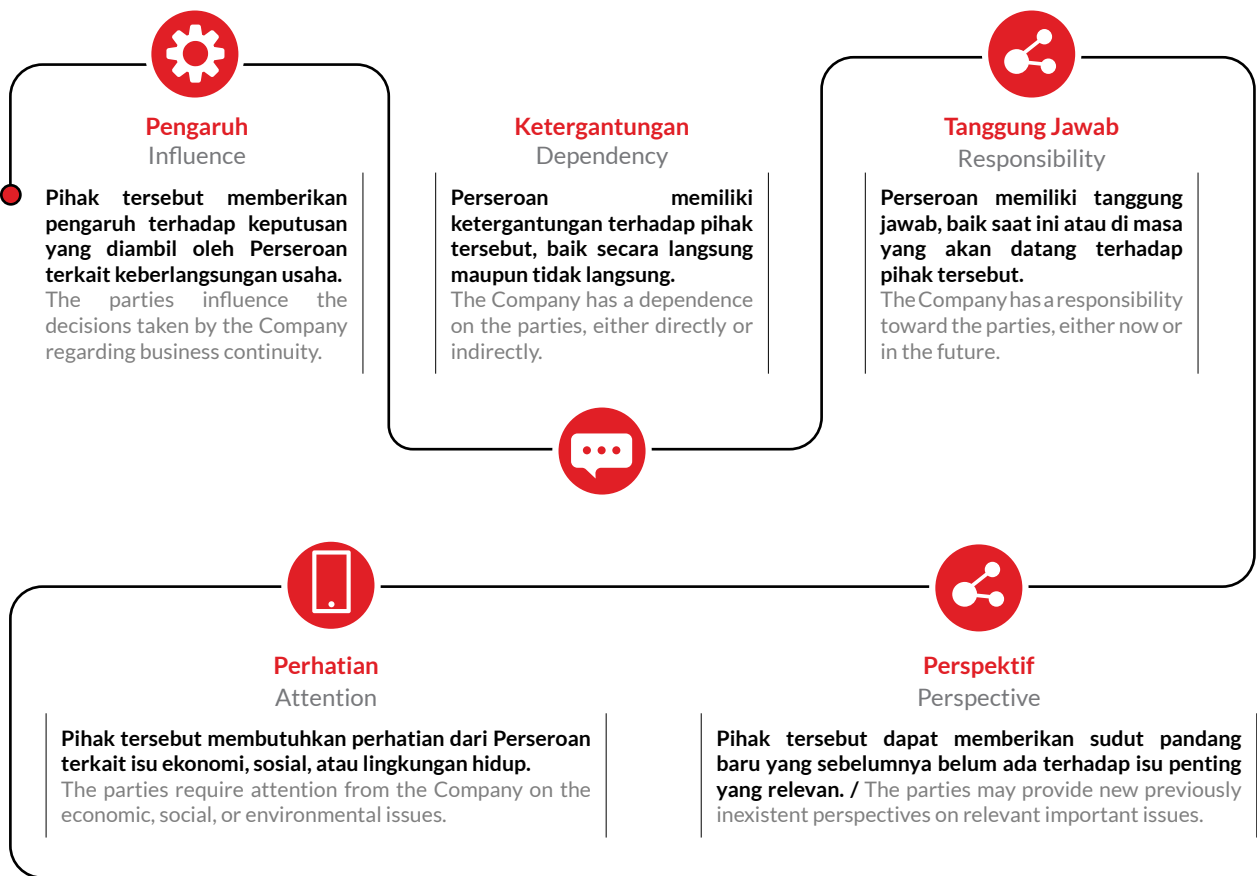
Pengaruh
Influence

Pihak tersebut memberikan pengaruh terhadap keputusan yang diambil oleh Perseroan terkait keberlangsungan usaha.
The parties influence the decisions taken by the Company regarding business continuity.

Ketergantungan
Dependency

Perseroan memiliki ketergantungan terhadap pihak tersebut, baik secara langsung maupun tidak langsung.
The Company has a dependence on the parties, either directly or indirectly.

Tanggung Jawab
Responsibility

Perseroan memiliki tanggung jawab, baik saat ini atau di masa yang akan datang terhadap pihak tersebut.
The Company has a responsibility toward the parties, either now or in the future.

Perhatian
Attention

Pihak tersebut membutuhkan perhatian dari Perseroan terkait isu ekonomi, sosial, atau lingkungan hidup.
The parties require attention from the Company on the economic, social, or environmental issues.

Perspektif
Perspective

Pihak tersebut dapat memberikan sudut pandang baru yang sebelumnya belum ada terhadap isu penting yang relevan. / The parties may provide new previously inexistent perspectives on relevant important issues.